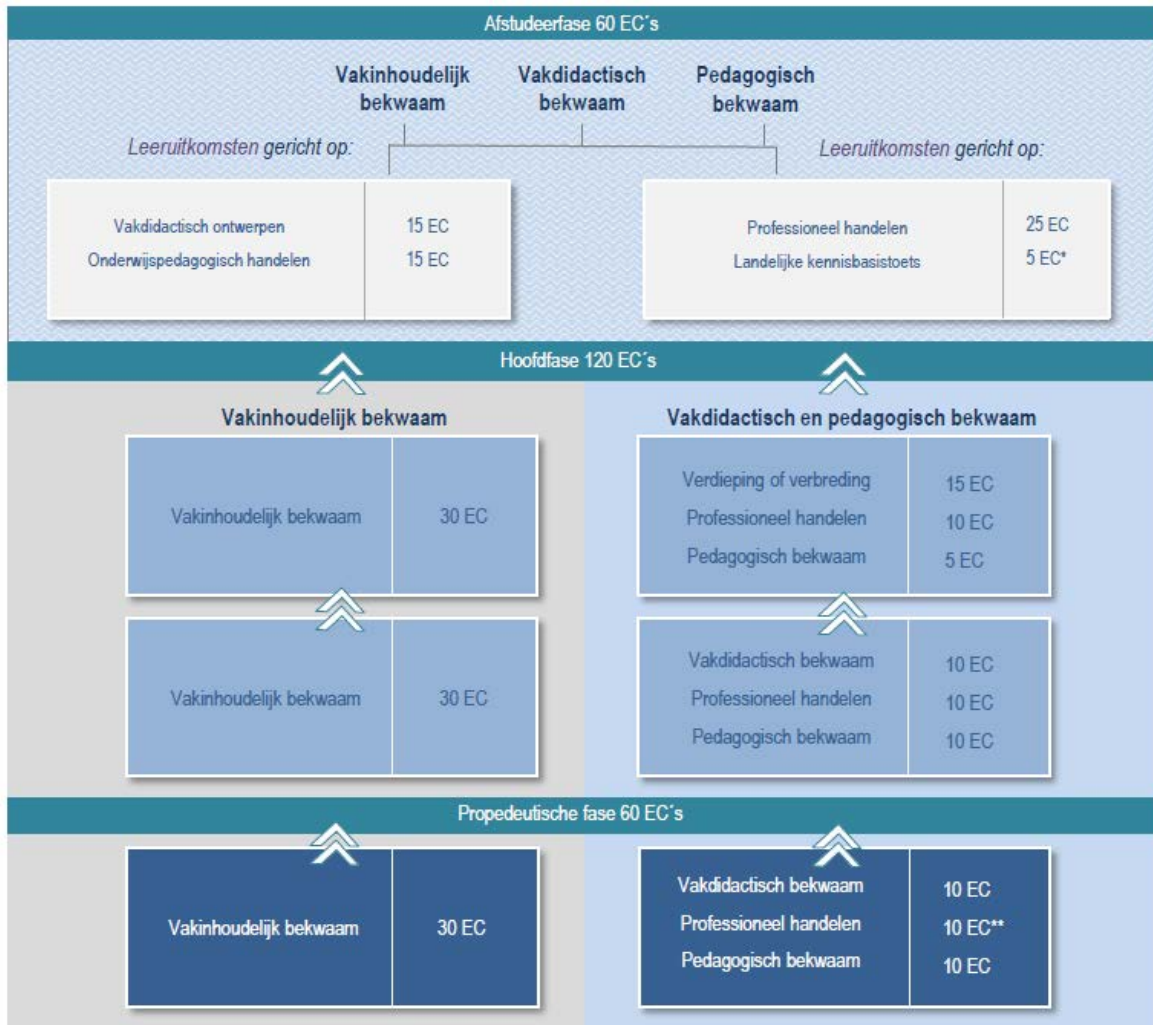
Afstudeerfase 60 EC´s

Vakinhoudelijk bekwaam

Vakdidactisch bekwaam

Pedagogisch bekwaam

Leeruitkomsten gericht op:

Leeruitkomsten gericht op:

| Vakdidactisch ontwerpen | 15 EC |
|---|---|
| Onderwijspedagogisch handelen | 15 EC |

| Professioneel handelen | 25 EC |
|---|---|
| Landelijke kennisbasistoets | 5 EC* |

Hoofdfase 120 EC´s

Vakinhoudelijk bekwaam

| Vakinhoudelijk bekwaam | 30 EC |
|---|---|

| Vakinhoudelijk bekwaam | 30 EC |
|---|---|

Vakdidactisch en pedagogisch bekwaam

| Verdieping of verbreding | 15 EC |
|---|---|
| Professioneel handelen | 10 EC |
| Pedagogisch bekwaam | 5 EC |

| Vakdidactisch bekwaam | 10 EC |
|---|---|
| Professioneel handelen | 10 EC |
| Pedagogisch bekwaam | 10 EC |

Propedeutische fase 60 EC´s

| Vakinhoudelijk bekwaam | 30 EC |
|---|---|

| Vakdidactisch bekwaam | 10 EC |
|---|---|
| Professioneel handelen | 10 EC** |
| Pedagogisch bekwaam | 10 EC |